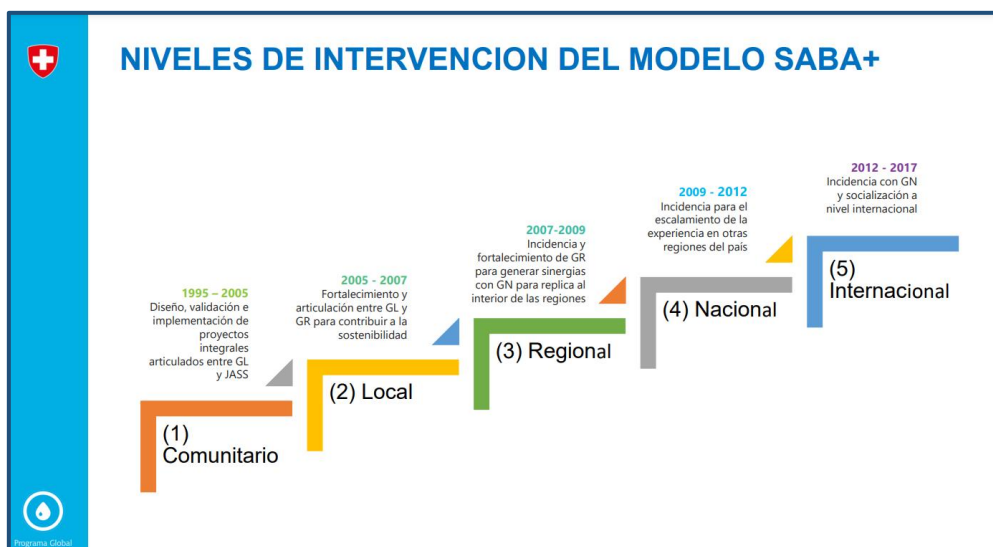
NIVELES DE INTERVENCION DEL MODELO SABA+

1995 – 2005
Diseño, validación e implementación de proyectos integrales articulados entre GL y JASS

(1) Comunitario

2005 - 2007
Fortalecimiento y articulación entre GL y GR para contribuir a la sostenibilidad

(2) Local

2007-2009
Incidencia y fortalecimiento de GR para generar sinergias con GN para replica al interior de las regiones

(3) Regional

2009 - 2012
Incidencia para el escalamiento de la experiencia en otras regiones del país

(4) Nacional

2012 - 2017
Incidencia con GN y socialización a nivel internacional

(5) Internacional

Programa Global